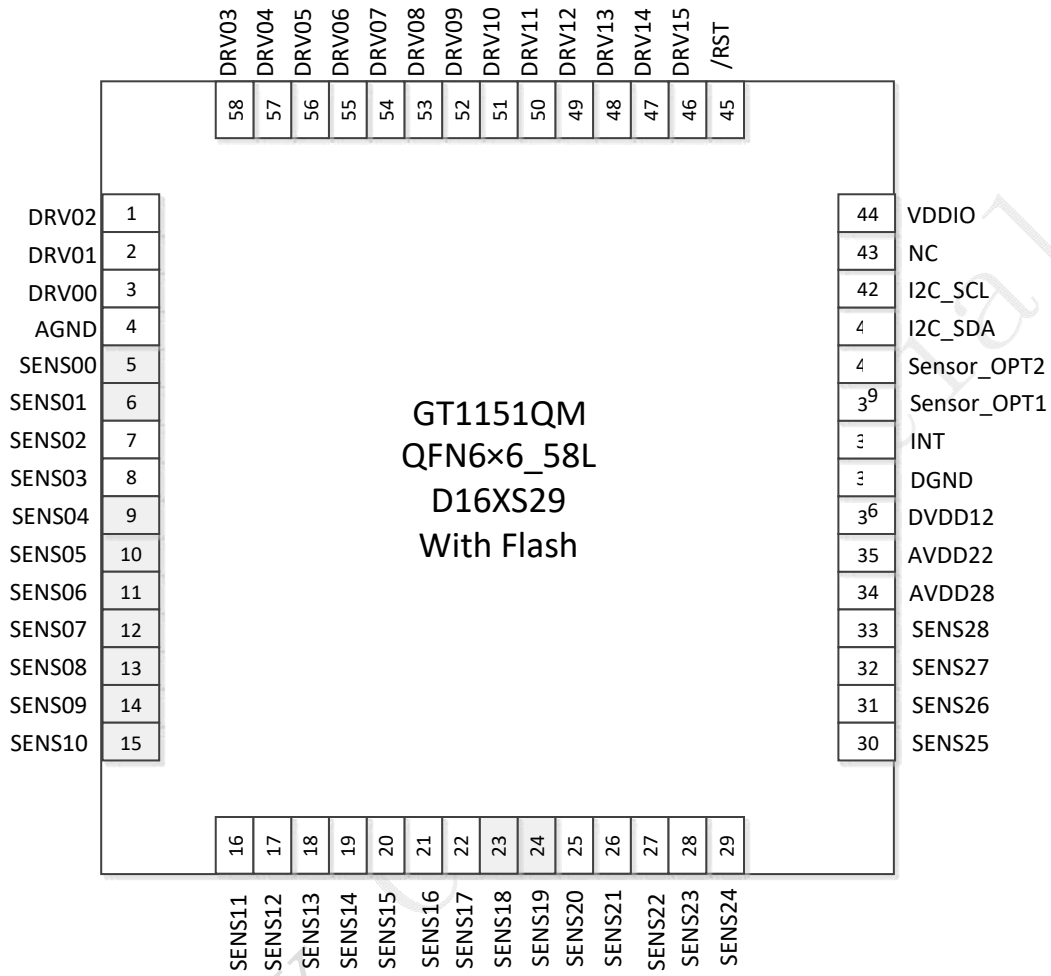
DRV03 DRV04 DRV05 DRV06 DRV07 DRV08 DRV09 DRV10 DRV11 DRV12 DRV13 DRV14 DRV15 /RST

58 57 56 55 54 53 52 51 50 49 48 47 46 45

DRV02 1
DRV01 2
DRV00 3
AGND 4
SENS00 5
SENS01 6
SENS02 7
SENS03 8
SENS04 9
SENS05 10
SENS06 11
SENS07 12
SENS08 13
SENS09 14
SENS10 15

GT1151QM
QFN6×6_58L
D16XS29
With Flash

44 VDDIO
43 NC
42 I2C_SCL
4 I2C_SDA
4 Sensor_OPT2
3$^9$ Sensor_OPT1
3 INT
3 DGND
3$^6$ DVDD12
35 AVDD22
34 AVDD28
33 SENS28
32 SENS27
31 SENS26
30 SENS25

16 17 18 19 20 21 22 23 24 25 26 27 28 29

SENS11 SENS12 SENS13 SENS14 SENS15 SENS16 SENS17 SENS18 SENS19 SENS20 SENS21 SENS22 SENS23 SENS24